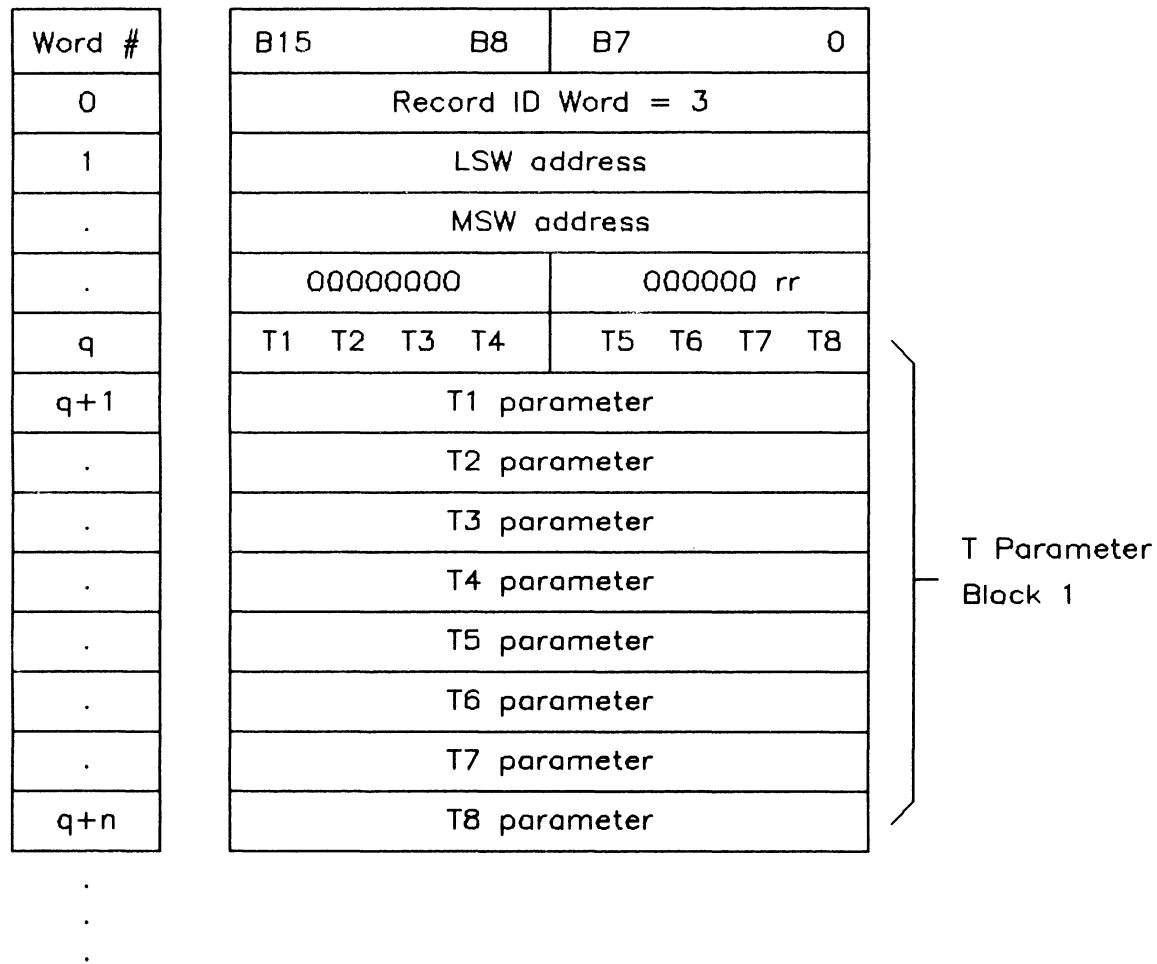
| Word # | B15 B8 | B7 0 |
|---|---|---|
| 0 | Record ID Word = 3 | |
| 1 | LSW address | |
| . | MSW address | |
| . | 00000000 | 000000 rr |
| q | T1 T2 T3 T4 | T5 T6 T7 T8 |
| q+1 | T1 parameter | |
| . | T2 parameter | |
| . | T3 parameter | |
| . | T4 parameter | |
| . | T5 parameter | |
| . | T6 parameter | |
| . | T7 parameter | |
| q+n | T8 parameter | |

.
.
.

T Parameter Block 1